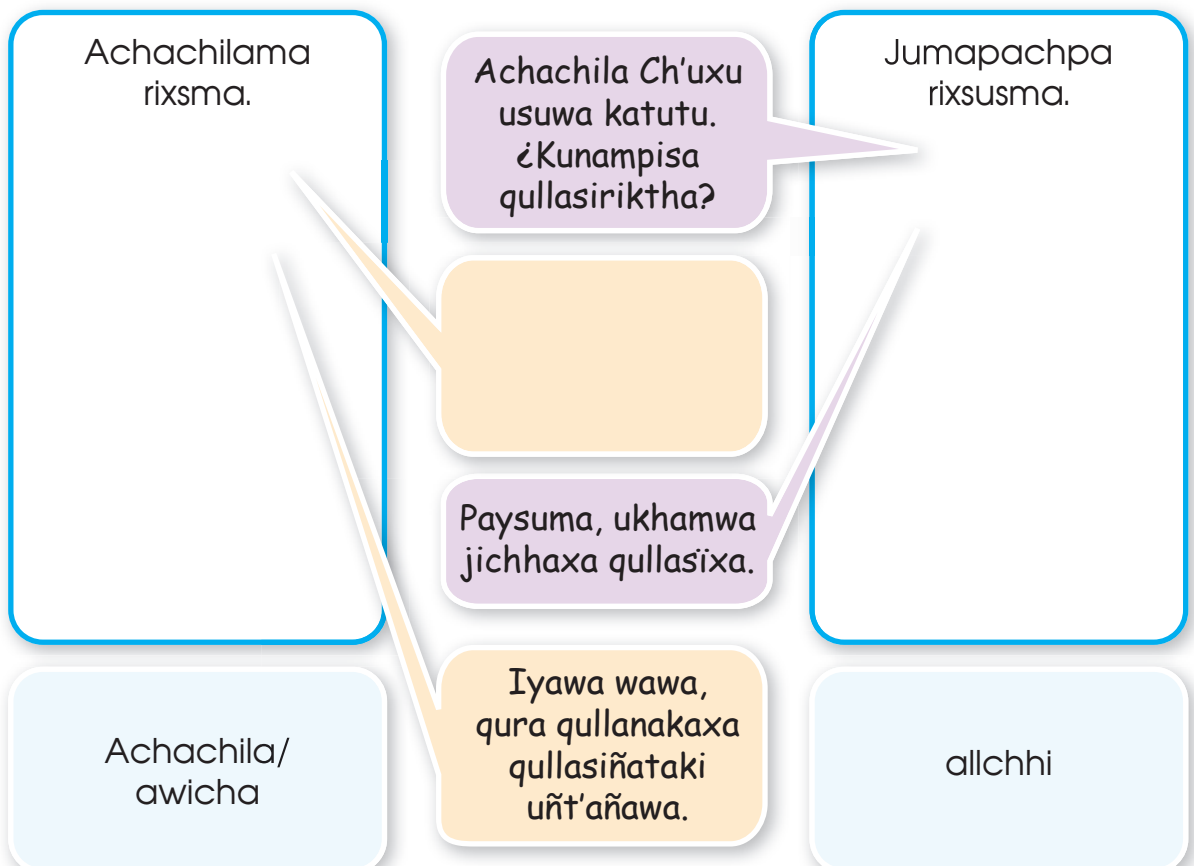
Achachilama rixsma.

Achachila Ch’uxu usuwa katutu. ¿Kunampisa qullasiriktha?

Jumapachpa rixsusma.

Paysuma, ukhamwa jichhaxa qullasïxa.

Iyawa wawa, qura qullanakaxa qullasiñataki uñt’añawa.

Achachila/ awicha

allchhi